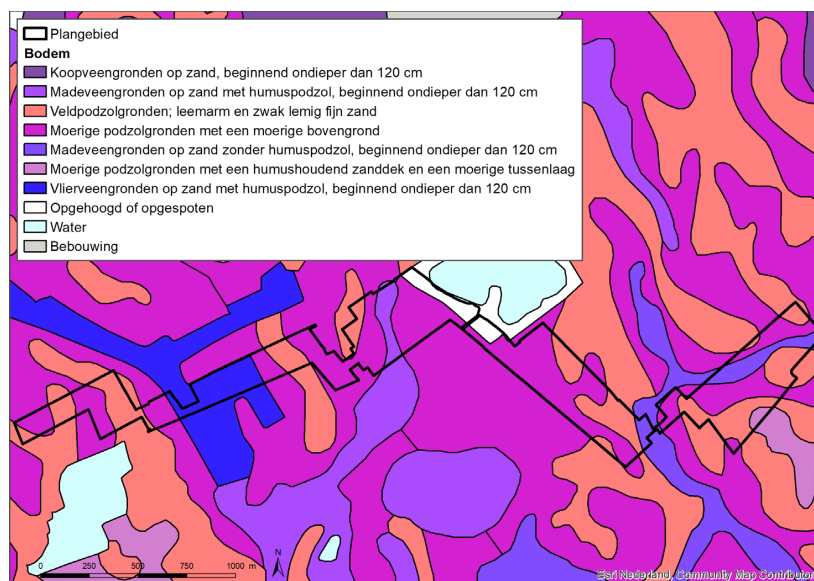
Plangebied
Bodem
Koopveengronden op zand, beginnend ondieper dan 120 cm
Madeveengronden op zand met humuspodzol, beginnend ondieper dan 120 cm
Veldpodzolgronden; leemarm en zwak lemig fijn zand
Moerige podzolgronden met een moerige bovengrond
Madeveengronden op zand zonder humuspodzol, beginnend ondieper dan 120 cm
Moerige podzolgronden met een humushoudend zanddek en een moerige tussenlaag
Vlierveengronden op zand met humuspodzol, beginnend ondieper dan 120 cm
Opgehoogd of opgespoten
Water
Bebouwing

N
0 250 500 750 1000 m
Esri Nederland, Community Map Contributors